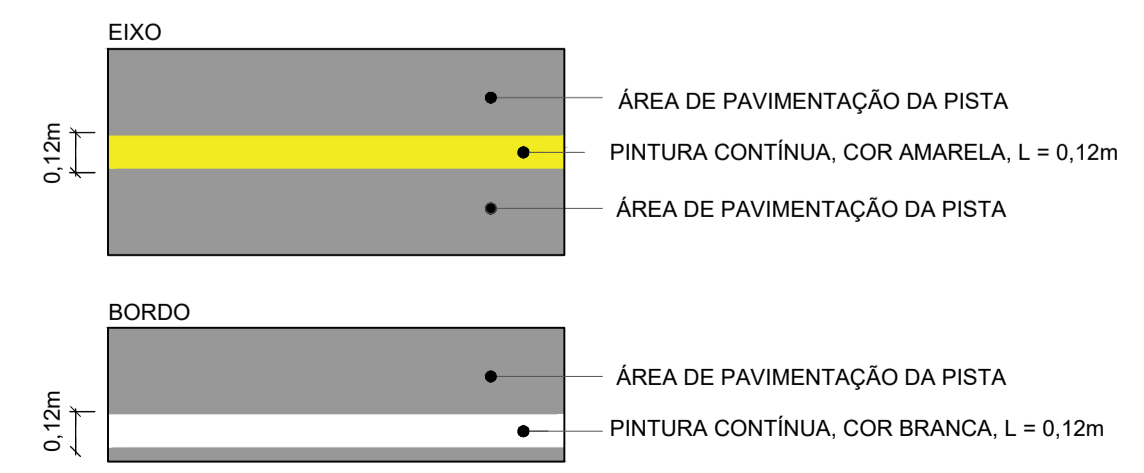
EIXO

0,12m

ÁREA DE PAVIMENTAÇÃO DA PISTA

PINTURA CONTÍNUA, COR AMARELA, L = 0,12m

ÁREA DE PAVIMENTAÇÃO DA PISTA

BORDO

0,12m

ÁREA DE PAVIMENTAÇÃO DA PISTA

PINTURA CONTÍNUA, COR BRANCA, L = 0,12m